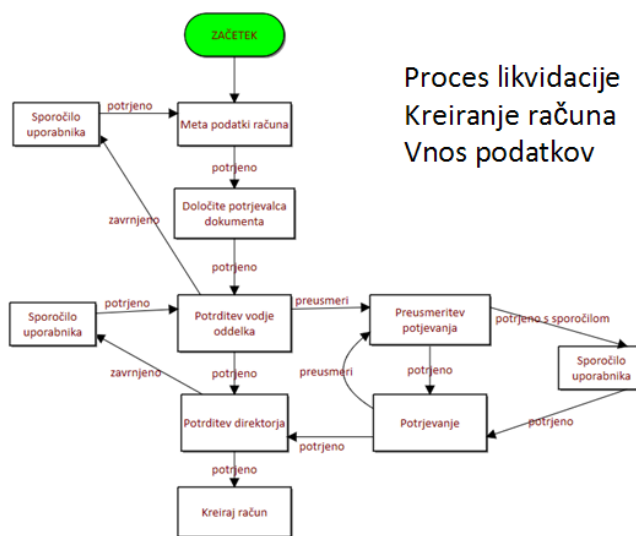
ZAČETEK

Proces likvidacije
Kreiranje računa
Vnos podatkov

Sporočilo uporabnika

potrjeno

Meta podatki računa

potrjeno

zavrnjeno

Določite potrjevalca dokumenta

potrjeno

Sporočilo uporabnika

potrjeno

Potrditev vodje oddelka

preusmeri

Preusmeritev potjevanja

potrjeno s sporočilom

Sporočilo uporabnika

zavrnjeno

potrjeno

preusmeri

potrjeno

Potrditev direktorja

potrjeno

Potrjevanje

potrjeno

potrjeno

Kreiraj račun